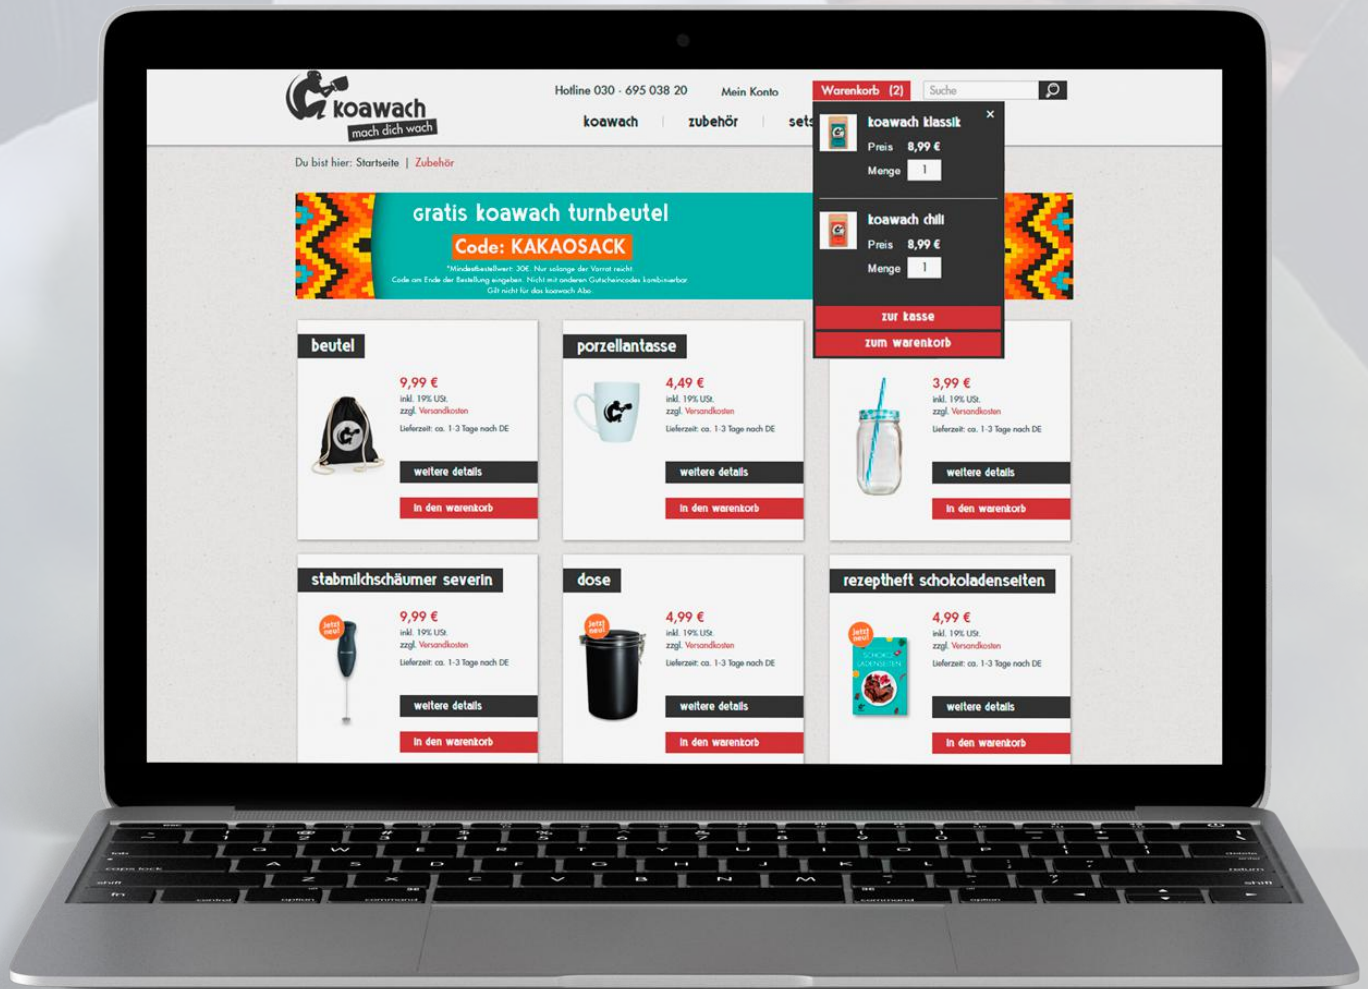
koawach
mach dich wach

Hotline 030 - 695 038 20 Mein Konto Warenkorb (2) Suche

koawach | zubehör | sets

Du bist hier: Startseite | Zubehör

gratis koawach turnbeutel
Code: KAKAOSACK
*Mindestbestellwert: 30€. Nur solange der Vorrat reicht. Code am Ende der Bestellung eingeben. Nicht mit anderen Gutscheincodes kombinierbar. Gilt nicht für das koawach Abo.

×
koawach klassik
Preis 8,99 €
Menge 1

koawach chili
Preis 8,99 €
Menge 1

zur kasse
zum warenkorb

beutel
9,99 €
inkl. 19% USt.
zzgl. Versandkosten
Lieferzeit: ca. 1-3 Tage nach DE
weitere details
in den warenkorb

porzellantasse
4,49 €
inkl. 19% USt.
zzgl. Versandkosten
Lieferzeit: ca. 1-3 Tage nach DE
weitere details
in den warenkorb

3,99 €
inkl. 19% USt.
zzgl. Versandkosten
Lieferzeit: ca. 1-3 Tage nach DE
weitere details
in den warenkorb

stabmilchschäumer severin
jetzt neu!
9,99 €
inkl. 19% USt.
zzgl. Versandkosten
Lieferzeit: ca. 1-3 Tage nach DE
weitere details
in den warenkorb

dose
jetzt neu!
4,99 €
inkl. 19% USt.
zzgl. Versandkosten
Lieferzeit: ca. 1-3 Tage nach DE
weitere details
in den warenkorb

rezeptheft schokoladenseiten
jetzt neu!
SCHOKOLADENSEITEN
4,99 €
inkl. 19% USt.
zzgl. Versandkosten
Lieferzeit: ca. 1-3 Tage nach DE
weitere details
in den warenkorb